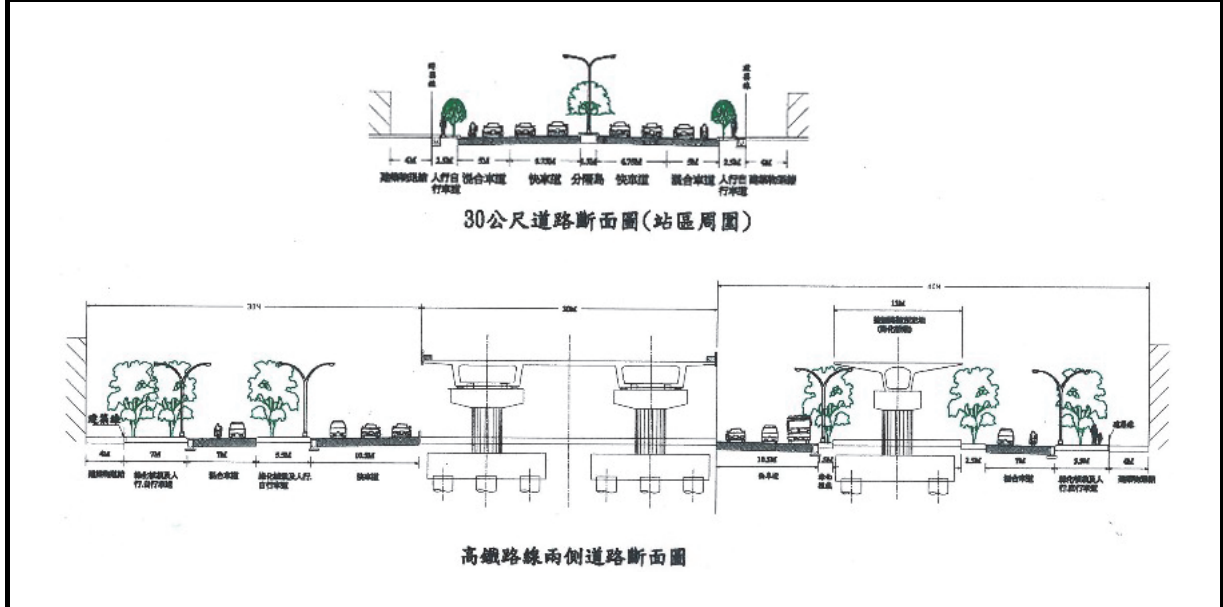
建築線
建築線
4M
2.5M
5M
6.75M
1.5M
6.75M
5M
2.5M
4M
建築物退縮
人行自行車道
混合車道
快車道
分隔島
快車道
混合車道
人行自行車道
建築物退縮

30公尺道路斷面圖(站區周圍)

35M
30M
40M
15M
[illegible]
建築線
4M
7M
7M
5.5M
10.5M
10.5M
.5M
2.5M
7M
2.5M
4M
建築物退縮
綠化植栽及人行,自行車道
混合車道
綠化植栽及人行,自行車道
快車道
快車道
綠化植栽
混合車道
綠化植栽及人行,自行車道
建築物退縮
建築線

高鐵路線兩側道路斷面圖